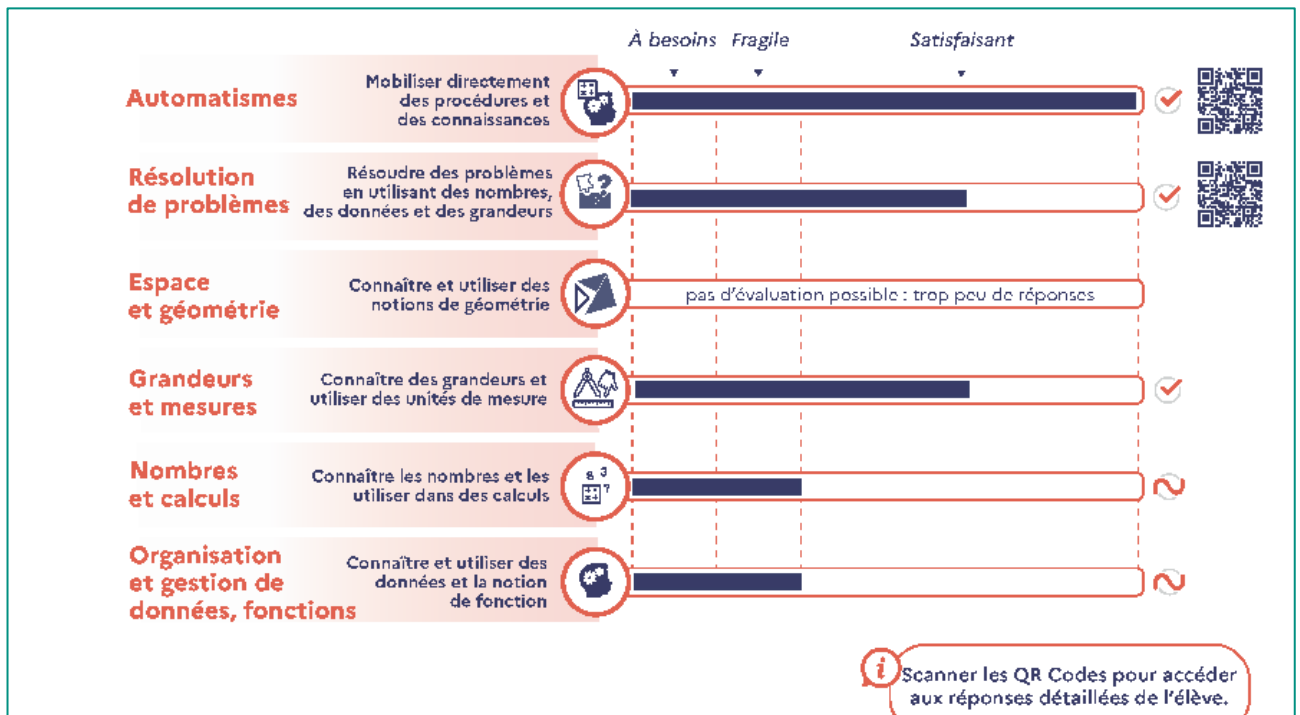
À besoins Fragile Satisfaisant

Automatismes
Mobiliser directement des procédures et des connaissances

Résolution de problèmes
Résoudre des problèmes en utilisant des nombres, des données et des grandeurs

Espace et géométrie
Connaître et utiliser des notions de géométrie
pas d'évaluation possible : trop peu de réponses

Grandeurs et mesures
Connaître des grandeurs et utiliser des unités de mesure

Nombres et calculs
Connaître les nombres et les utiliser dans des calculs

Organisation et gestion de données, fonctions
Connaître et utiliser des données et la notion de fonction

i Scanner les QR Codes pour accéder aux réponses détaillées de l'élève.